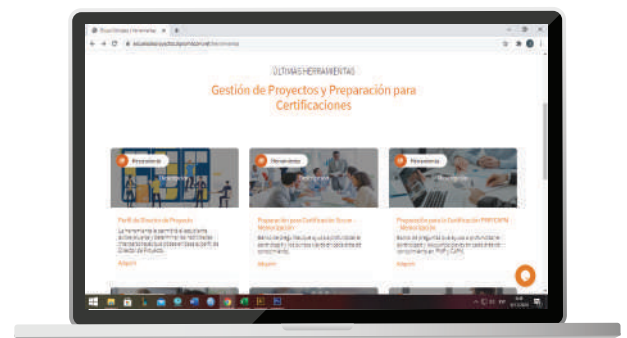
ÚLTIMAS HERRAMIENTAS

Gestión de Proyectos y Preparación para Certificaciones

Herramienta

Herramienta

Herramienta

Perfil de Director de Proyecto

Preparación para Certificación Scrum - Motivación

Preparación para la Certificación PMP/CAPM - Motivación

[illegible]

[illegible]

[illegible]